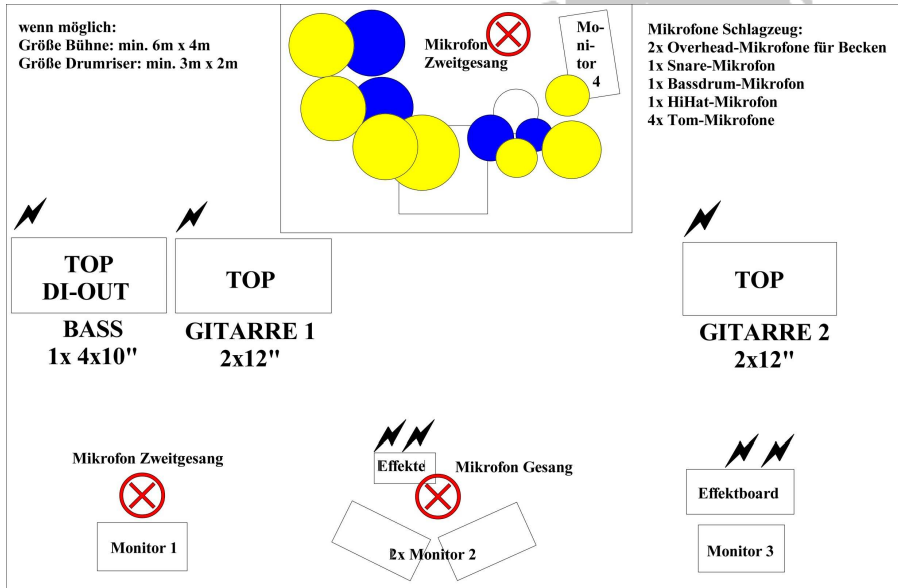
wenn möglich:
Größe Bühne: min. 6m x 4m
Größe Drumriser: min. 3m x 2m

Mikrofon Zweitgesang

Mo-
ni-
tor
4

Mikrofone Schlagzeug:
2x Overhead-Mikrofone für Becken
1x Snare-Mikrofon
1x Bassdrum-Mikrofon
1x HiHat-Mikrofon
4x Tom-Mikrofone

TOP
DI-OUT

BASS
1x 4x10"

TOP

GITARRE 1
2x12"

TOP

GITARRE 2
2x12"

Mikrofon Zweitgesang

Monitor 1

Effekte

Mikrofon Gesang

2x Monitor 2

Effektboard

Monitor 3